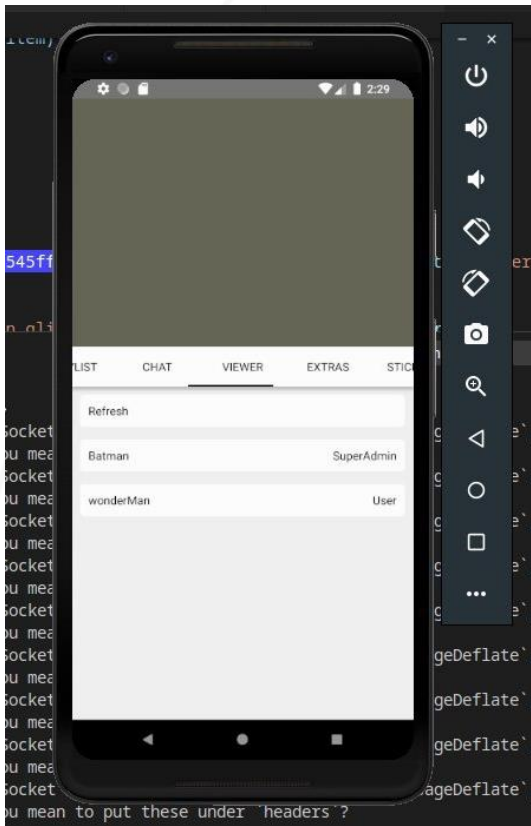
item)

545ff

n gli

Socket
ou mea
Socket
ou mea
Socket
ou mea
Socket
ou mea
Socket
ou mea
Socket
ou mea
Socket
ou mea
Socket
ou mea
Socket
ou mean to put these under `headers`?

er

geDeflate`
geDeflate`
geDeflate`
ageDeflate`

2:29

LIST CHAT VIEWER EXTRAS STIC

Refresh

Batman SuperAdmin

wonderMan User